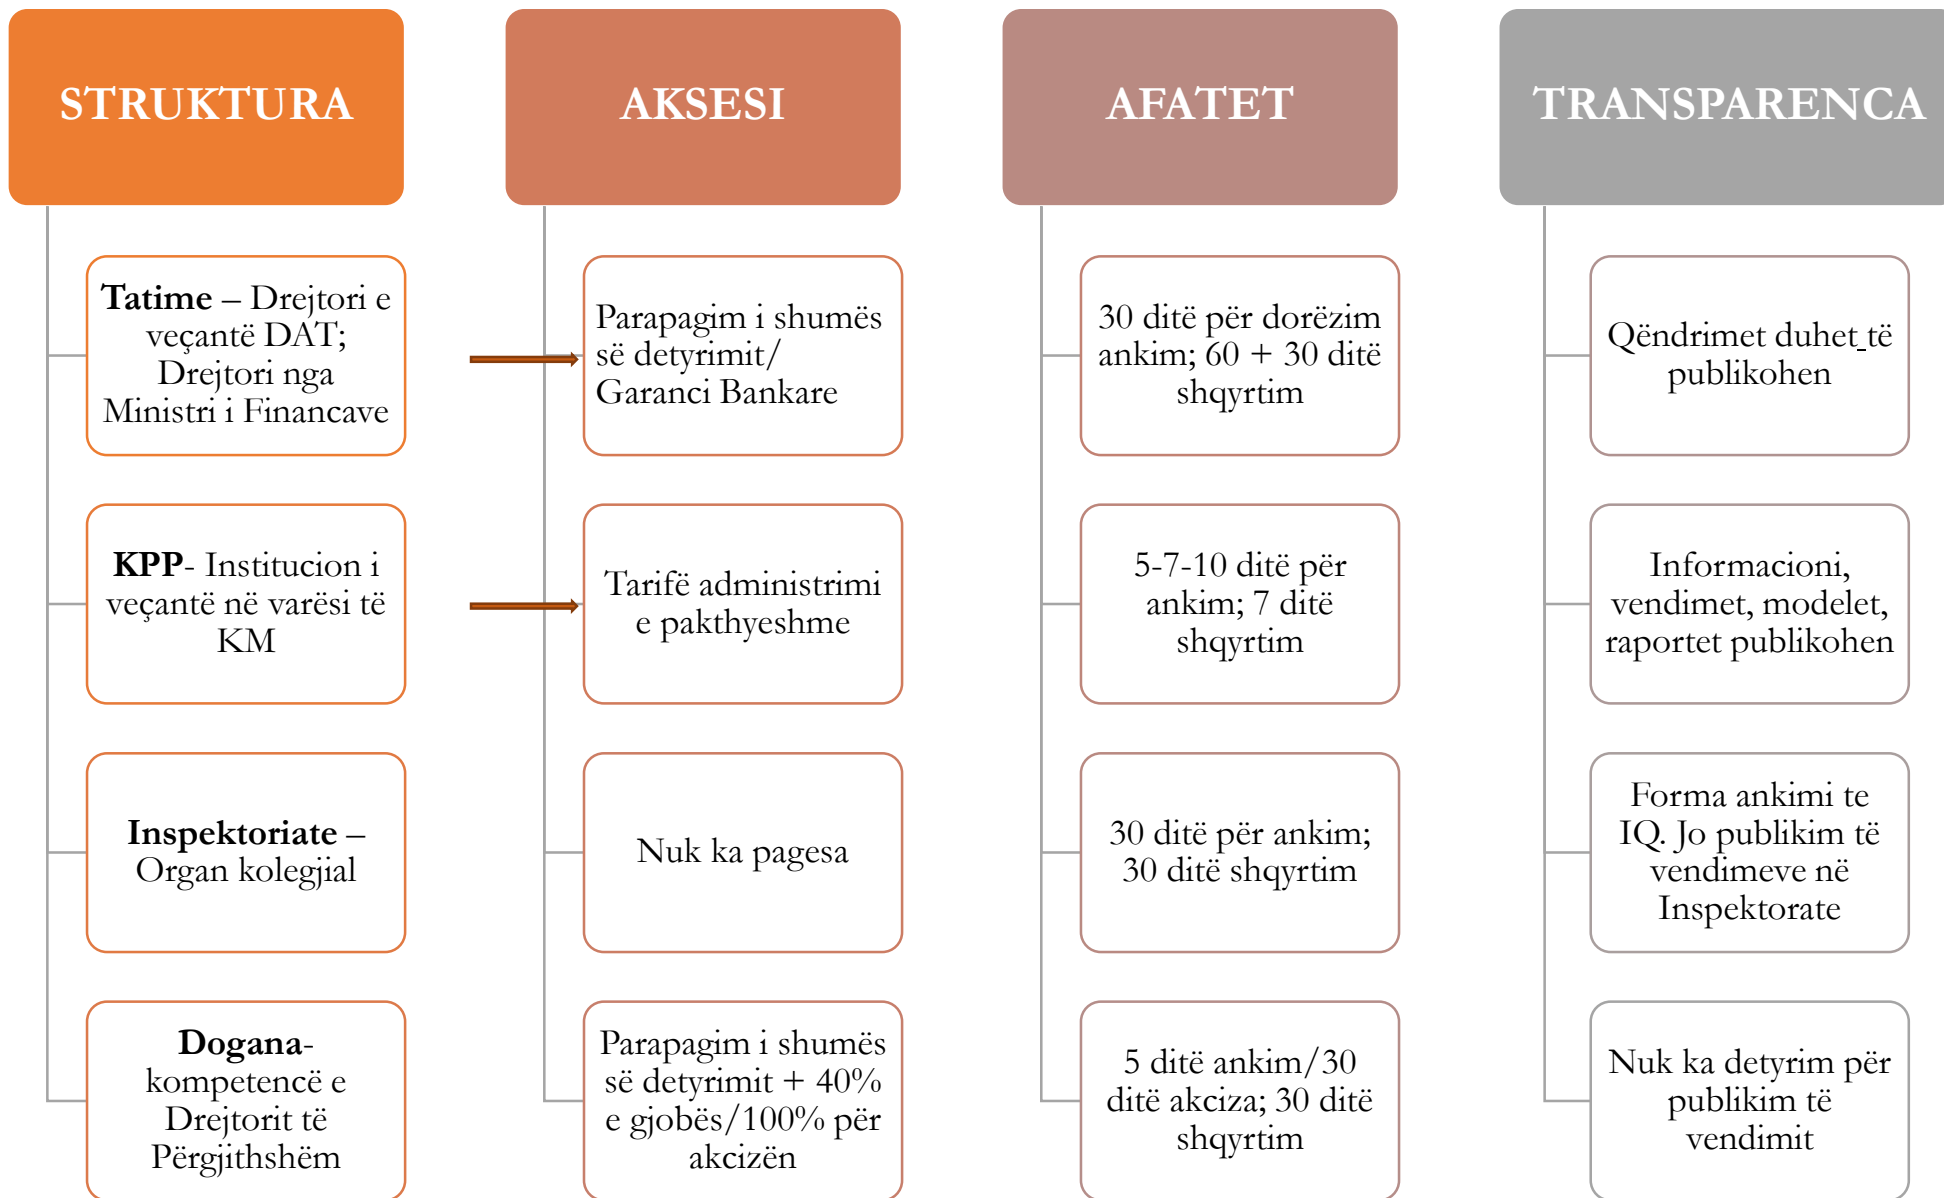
STRUKTURA

**Tatime** – Drejtori e veçantë DAT; Drejtori nga Ministri i Financave

**KPP**- Institucion i veçantë në varësi të KM

**Inspektoriate** – Organ kolegjial

**Dogana**- kompetencë e Drejtorit të Përgjithshëm

AKSESI

Parapagim i shumës së detyrimit/ Garanci Bankare

Tarifë administrimi e pakthyeshme

Nuk ka pagesa

Parapagim i shumës së detyrimit + 40% e gjobës/100% për akcizën

AFATET

30 ditë për dorëzim ankim; 60 + 30 ditë shqyrtim

5-7-10 ditë për ankim; 7 ditë shqyrtim

30 ditë për ankim; 30 ditë shqyrtim

5 ditë ankim/30 ditë akciza; 30 ditë shqyrtim

TRANSPARENCA

Qëndrimet duhet të publikohen

Informacioni, vendimet, modelet, raportet publikohen

Forma ankimi te IQ. Jo publikim të vendimeve në Inspektorate

Nuk ka detyrim për publikim të vendimit